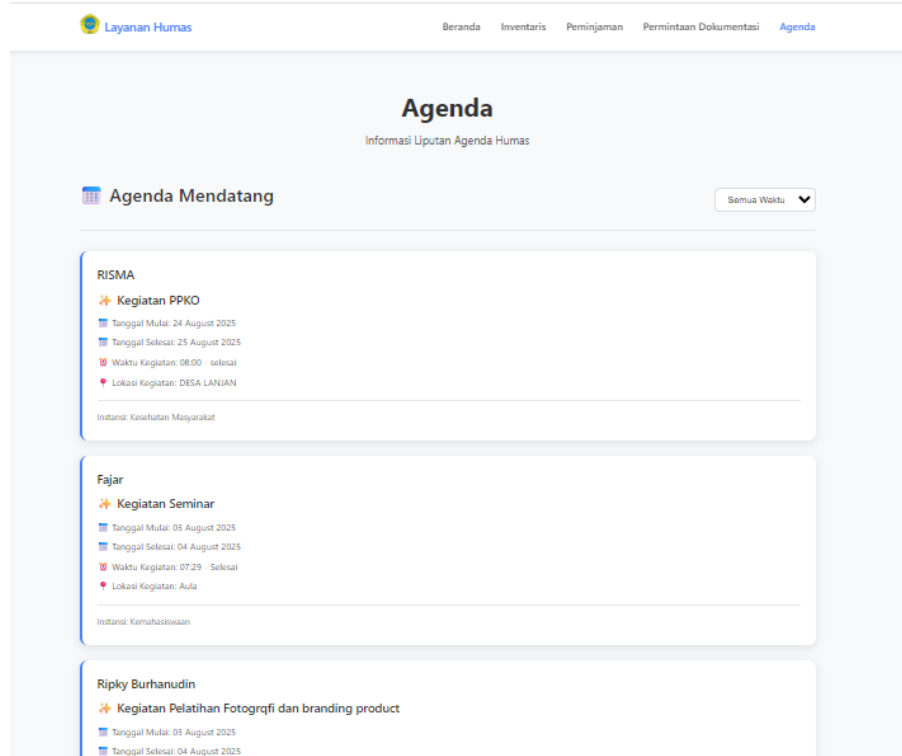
Layanan Humas

Beranda Inventaris Peminjaman Permintaan Dokumentasi Agenda

Agenda

Informasi Liputan Agenda Humas

Agenda Mendatang

Semua Waktu

RISMA

Kegiatan PPKO

Tanggal Mulai: 24 August 2025

Tanggal Selesai: 25 August 2025

Waktu Kegiatan: 08:00 - selesai

Lokasi Kegiatan: DESA LANJAN

Instansi: Kesehatan Masyarakat

Fajar

Kegiatan Seminar

Tanggal Mulai: 03 August 2025

Tanggal Selesai: 04 August 2025

Waktu Kegiatan: 07:29 - Selesai

Lokasi Kegiatan: Aula

Instansi: Kemahasiswaan

Ripky Burhanudin

Kegiatan Pelatihan Fotogrqfi dan branding product

Tanggal Mulai: 03 August 2025

Tanggal Selesai: 04 August 2025